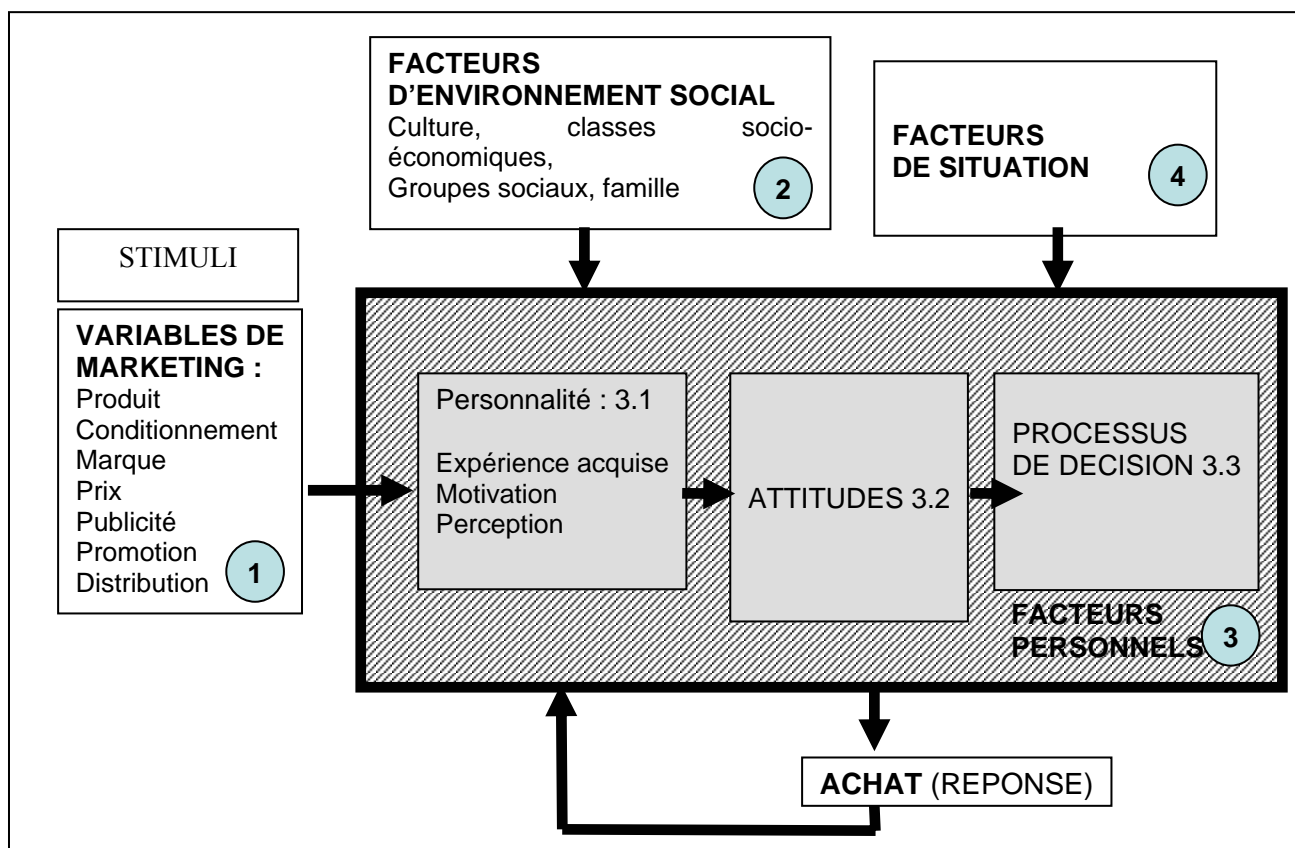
FACTEURS D'ENVIRONNEMENT SOCIAL
Culture, classes socio-économiques,
Groupes sociaux, famille
2

FACTEURS DE SITUATION
4

STIMULI

VARIABLES DE MARKETING :
Produit
Conditionnement
Marque
Prix
Publicité
Promotion
Distribution
1

Personnalité : 3.1

Expérience acquise
Motivation
Perception

ATTITUDES 3.2

PROCESSUS DE DECISION 3.3

FACTEURS PERSONNELS
3

ACHAT (REPONSE)